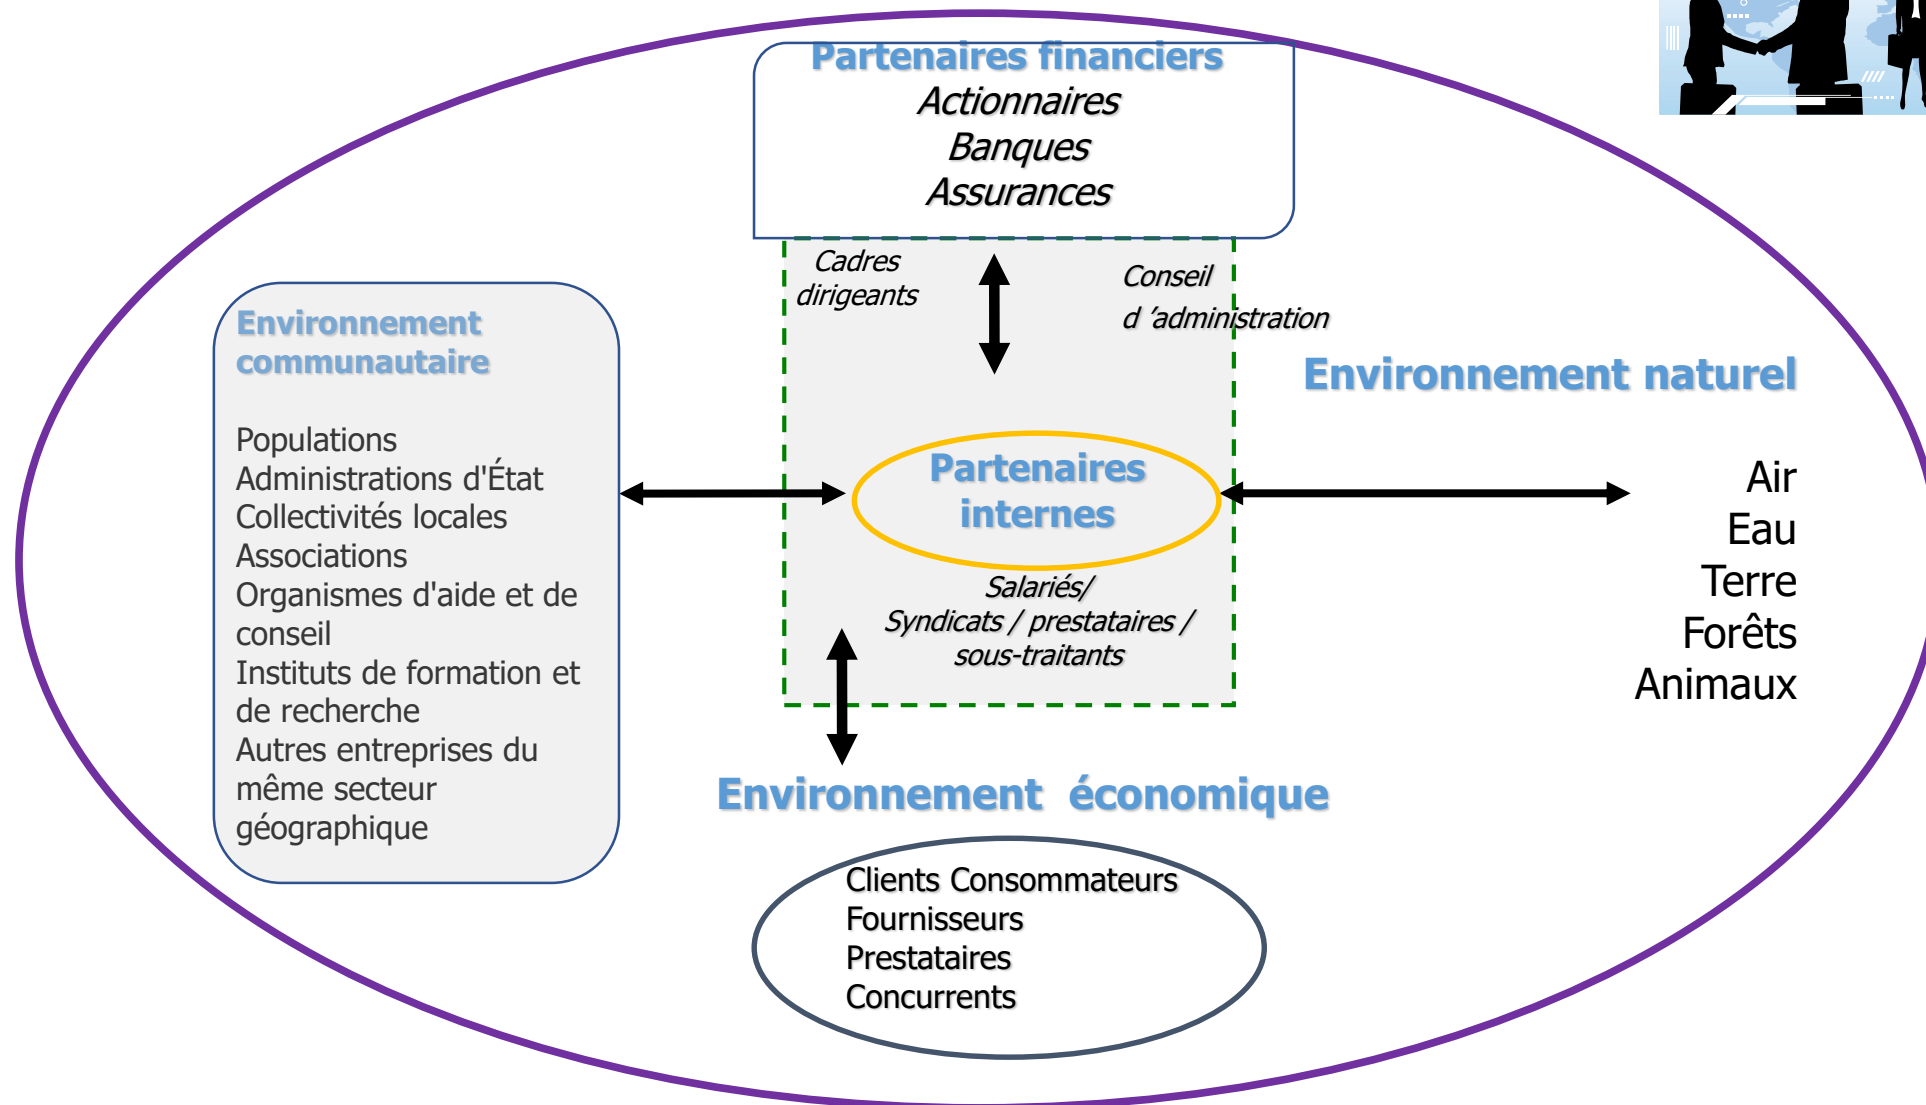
Partenaires financiers
Actionnaires
Banques
Assurances

Cadres dirigeants

Conseil d 'administration

Environnement communautaire

Populations
Administrations d'État
Collectivités locales
Associations
Organismes d'aide et de conseil
Instituts de formation et de recherche
Autres entreprises du même secteur géographique

Partenaires internes

Salariés/ Syndicats / prestataires / sous-traitants

Environnement naturel

Air
Eau
Terre
Forêts
Animaux

Environnement économique

Clients Consommateurs
Fournisseurs
Prestataires
Concurrents